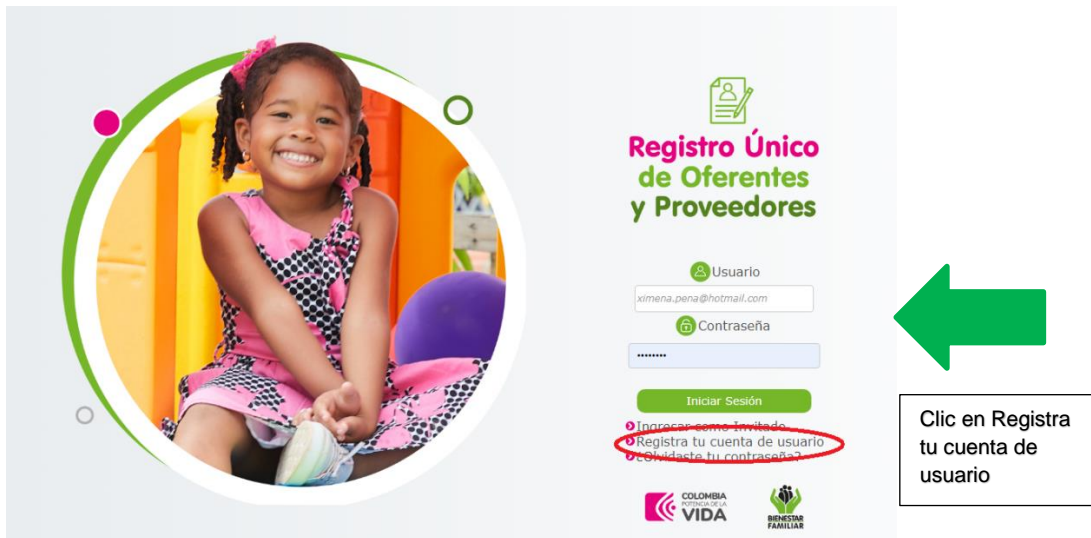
Registro Único de Oferentes y Proveedores

Usuario

ximena.pena@hotmail.com

Contraseña

••••••••

Iniciar Sesión

Ingresar como Invitado

Registra tu cuenta de usuario

¿Olvidaste tu contraseña?

COLOMBIA POTENCIA DE LA VIDA

BIENESTAR FAMILIAR

Clic en Registra tu cuenta de usuario